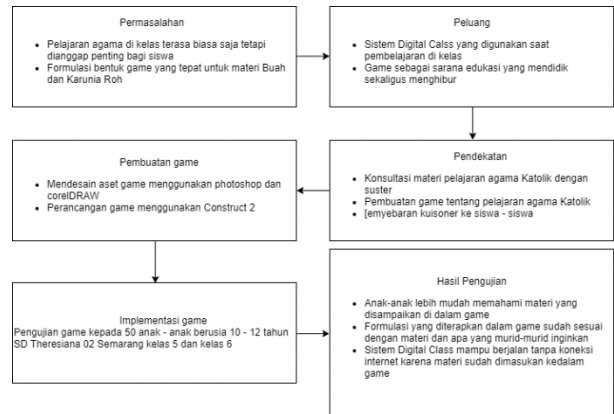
Permasalahan

- Pelajaran agama di kelas terasa biasa saja tetapi dianggap penting bagi siswa
- Formulasi bentuk game yang tepat untuk materi Buah dan Karunia Roh

Peluang

- Sistem Digital Calss yang digunakan saat pembelajaran di kelas
- Game sebagai sarana edukasi yang mendidik sekaligus menghibur

Pendekatan

- Konsultasi materi pelajaran agama Katolik dengan suster
- Pembuatan game tentang pelajaran agama Katolik
- [emyebaran kuisoner ke siswa - siswa

Pembuatan game

- Mendesain aset game menggunakan photoshop dan corelDRAW
- Perancangan game menggunakan Construct 2

Implementasi game
Pengujian game kepada 50 anak - anak berusia 10 - 12 tahun SD Theresiana 02 Semarang kelas 5 dan kelas 6

Hasil Pengujian

- Anak-anak lebih mudah memahami materi yang disampaikan di dalam game
- Formulasi yang diterapkan dalam game sudah sesuai dengan materi dan apa yang murid-murid inginkan
- Sistem Digital Class mampu berjalan tanpa koneksi internet karena materi sudah dimasukan kedalam game